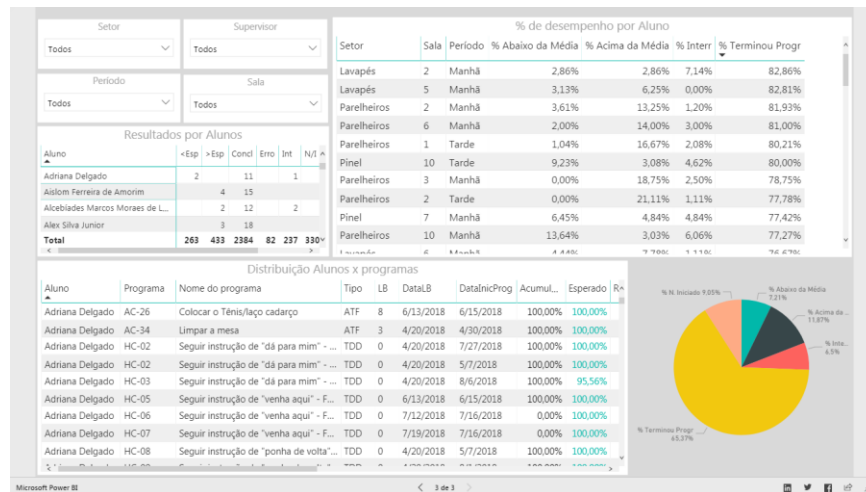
Setor
Todos

Supervisor
Todos

Período
Todos

Sala
Todos

Resultados por Alunos

| Aluno | <Esp | >Esp | Concl | Erro | Int | N/I |
|---|---|---|---|---|---|---|
| Adriana Delgado | 2 | | 11 | | 1 | |
| Aislom Ferreira de Amorim | | 4 | 15 | | | |
| Alcebíades Marcos Moraes de L... | | 2 | 12 | | 2 | |
| Alex Silva Junior | | 3 | 18 | | | |
| Total | 263 | 433 | 2384 | 82 | 237 | 330 |

% de desempenho por Aluno

| Setor | Sala | Período | % Abaixo da Média | % Acima da Média | % Interr | % Terminou Progr |
|---|---|---|---|---|---|---|
| Lavapés | 2 | Manhã | 2,86% | 2,86% | 7,14% | 82,86% |
| Lavapés | 5 | Manhã | 3,13% | 6,25% | 0,00% | 82,81% |
| Parelheiros | 2 | Manhã | 3,61% | 13,25% | 1,20% | 81,93% |
| Parelheiros | 6 | Manhã | 2,00% | 14,00% | 3,00% | 81,00% |
| Parelheiros | 1 | Tarde | 1,04% | 16,67% | 2,08% | 80,21% |
| Pinel | 10 | Tarde | 9,23% | 3,08% | 4,62% | 80,00% |
| Parelheiros | 3 | Manhã | 0,00% | 18,75% | 2,50% | 78,75% |
| Parelheiros | 2 | Tarde | 0,00% | 21,11% | 1,11% | 77,78% |
| Pinel | 7 | Manhã | 6,45% | 4,84% | 4,84% | 77,42% |
| Parelheiros | 10 | Manhã | 13,64% | 3,03% | 6,06% | 77,27% |
| Lavapés | 6 | Manhã | 4,44% | 7,78% | 1,11% | 76,67% |

Distribuição Alunos x programas

| Aluno | Programa | Nome do programa | Tipo | LB | DataLB | DataInicProg | Acumul... | Esperado |
|---|---|---|---|---|---|---|---|---|
| Adriana Delgado | AC-26 | Colocar o Tênis/laço cadarço | ATF | 1 | 6/13/2018 | 6/15/2018 | 100,00% | 100,00% |
| Adriana Delgado | AC-34 | Limpar a mesa | ATF | 3 | 4/20/2018 | 4/30/2018 | 100,00% | 100,00% |
| Adriana Delgado | HC-02 | Seguir instrução de "dá para mim" - ... | TDD | 0 | 4/20/2018 | 7/27/2018 | 100,00% | 100,00% |
| Adriana Delgado | HC-02 | Seguir instrução de "dá para mim" - ... | TDD | 0 | 4/20/2018 | 5/7/2018 | 100,00% | 100,00% |
| Adriana Delgado | HC-03 | Seguir instrução de "dá para mim" - ... | TDD | 0 | 4/20/2018 | 8/6/2018 | 100,00% | 95,56% |
| Adriana Delgado | HC-05 | Seguir instrução de "venha aqui" - F... | ATF | 0 | 6/13/2018 | 6/15/2018 | 100,00% | 100,00% |
| Adriana Delgado | HC-06 | Seguir instrução de "venha aqui" - F... | TDD | 0 | 7/12/2018 | 7/16/2018 | 0,00% | 100,00% |
| Adriana Delgado | HC-07 | Seguir instrução de "venha aqui" - F... | TDD | 0 | 7/19/2018 | 7/16/2018 | 0,00% | 100,00% |
| Adriana Delgado | HC-08 | Seguir instrução de "ponha de volta"... | TDD | 0 | 4/20/2018 | 5/7/2018 | 100,00% | 100,00% |

% N. Iniciado 9,05%
% Abaixo da Média 7,21%
% Acima da ... 11,87%
% Inte... 6,5%
% Terminou Progr 65,37%

Microsoft Power BI
3 de 3